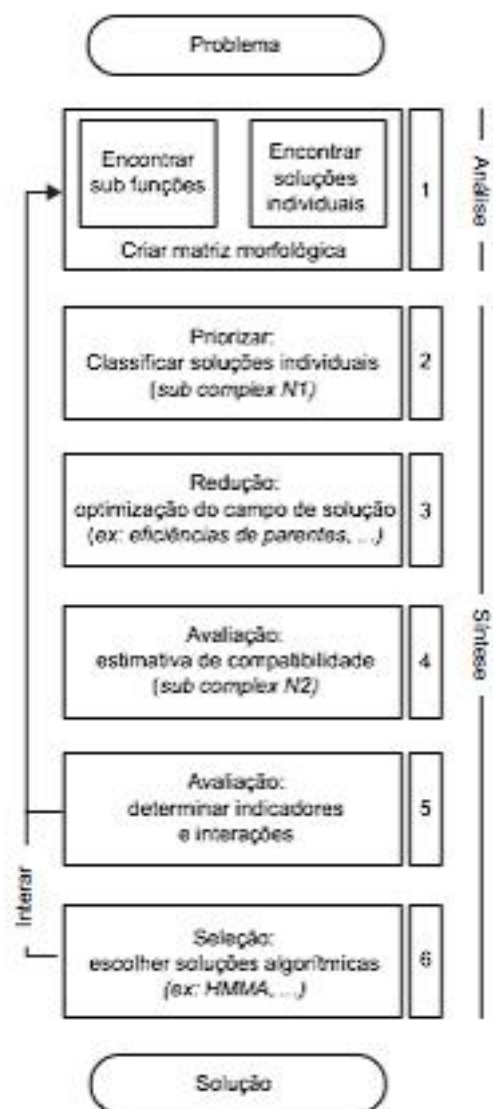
Problema

Encontrar sub funções

Encontrar soluções individuais

Criar matriz morfológica

1

Análise

Priorizar:
Classificar soluções individuais
(sub complex N1)

2

Redução:
optimização do campo de solução
(ex: eficiências de parentes, ...)

3

Avaliação:
estimativa de compatibilidade
(sub complex N2)

4

Avaliação:
determinar indicadores
e interações

5

Seleção:
escolher soluções algorítmicas
(ex: HMMA, ...)

6

Síntese

Interar

Solução